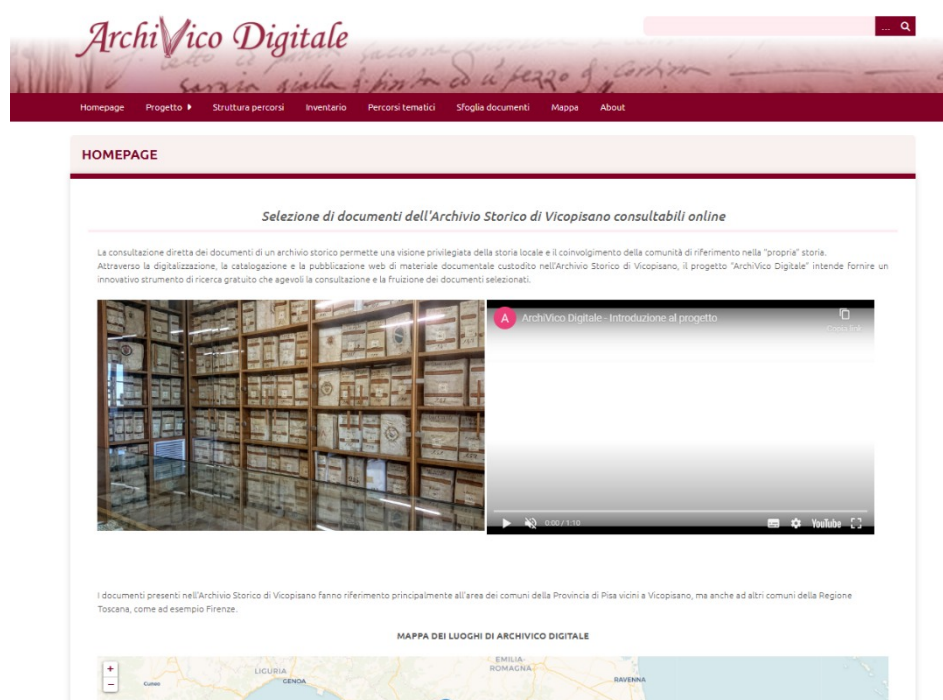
ArchiVico Digitale

...

Homepage Progetto Struttura percorsi Inventario Percorsi tematici Sfoglia documenti Mappa About

HOMEPAGE

Selezione di documenti dell'Archivio Storico di Vicopisano consultabili online

La consultazione diretta dei documenti di un archivio storico permette una visione privilegiata della storia locale e il coinvolgimento della comunità di riferimento nella "propria" storia.
Attraverso la digitalizzazione, la catalogazione e la pubblicazione web di materiale documentale custodito nell'Archivio Storico di Vicopisano, il progetto "ArchiVico Digitale" intende fornire un innovativo strumento di ricerca gratuito che agevoli la consultazione e la fruizione dei documenti selezionati.

A ArchiVico Digitale - Introduzione al progetto

Copia link

0:00 / 1:10 YouTube

I documenti presenti nell'Archivio Storico di Vicopisano fanno riferimento principalmente all'area dei comuni della Provincia di Pisa vicini a Vicopisano, ma anche ad altri comuni della Regione Toscana, come ad esempio Firenze.

MAPPA DEI LUOGHI DI ARCHIVICO DIGITALE

+
−
LIGURIA
GENOA
Cuneo
EMILIA-ROMAGNA
RAVENNA